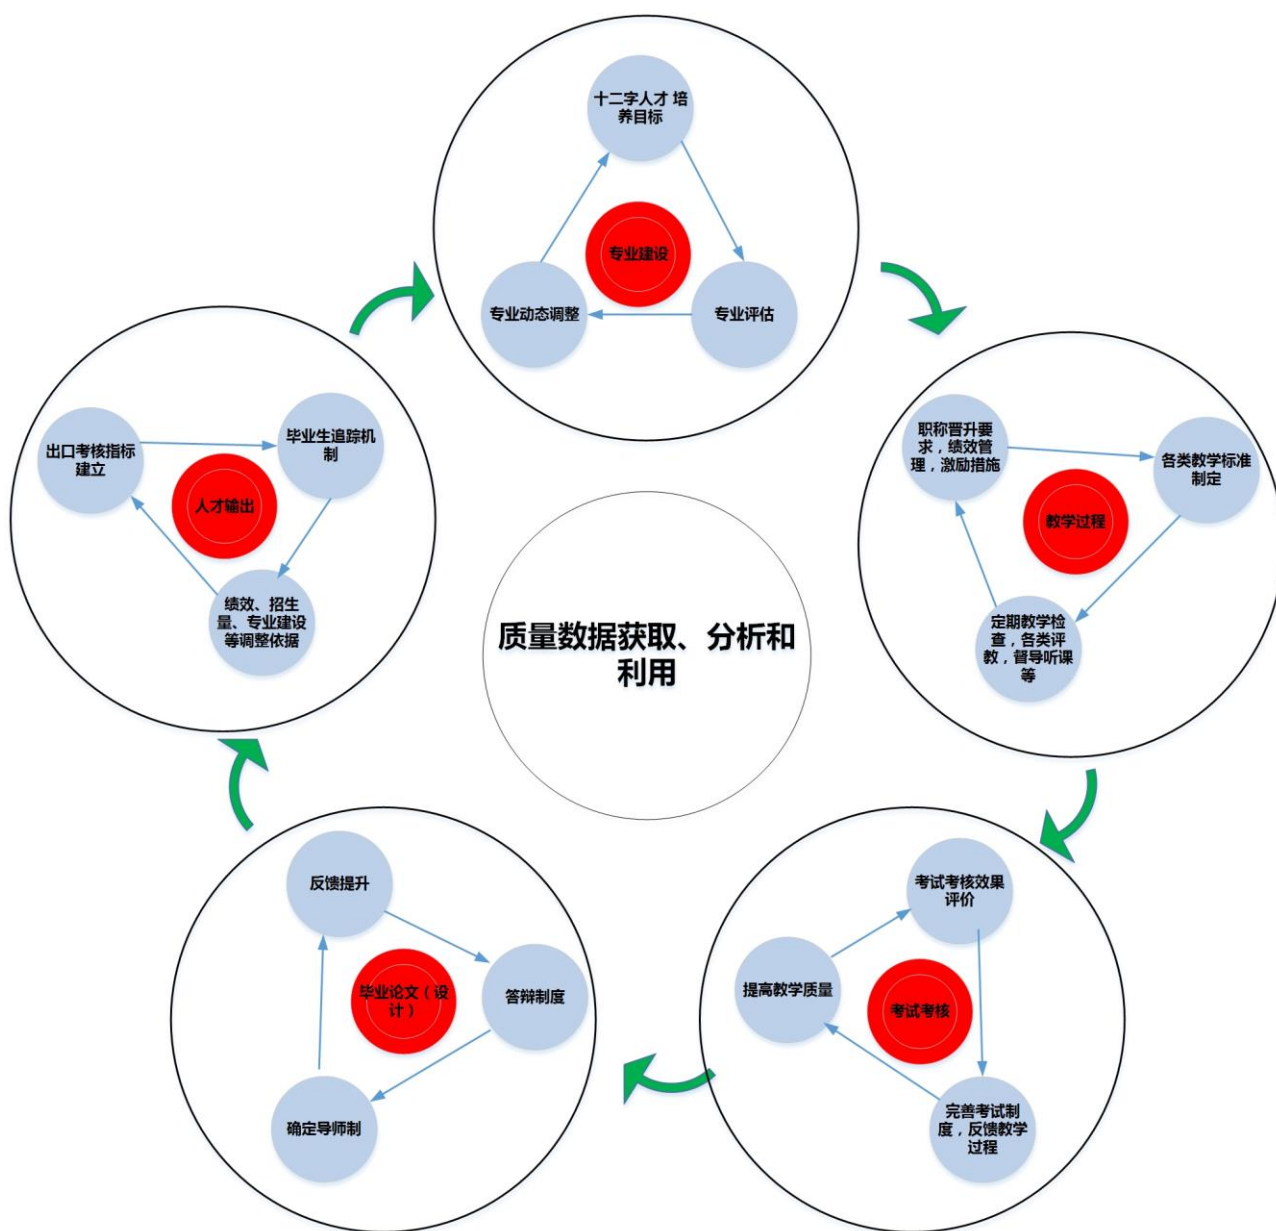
十二字人才 培养目标

专业建设

专业动态调整

专业评估

职称晋升要求，绩效管理，激励措施

各类教学标准制定

教学过程

定期教学检查，各类评教，督导听课等

出口考核指标建立

毕业生追踪机制

人才输出

绩效、招生量、专业建设等调整依据

质量数据获取、分析和利用

反馈提升

毕业论文（设计）

答辩制度

确定导师制

考试考核效果评价

提高教学质量

考试考核

完善考试制度，反馈教学过程